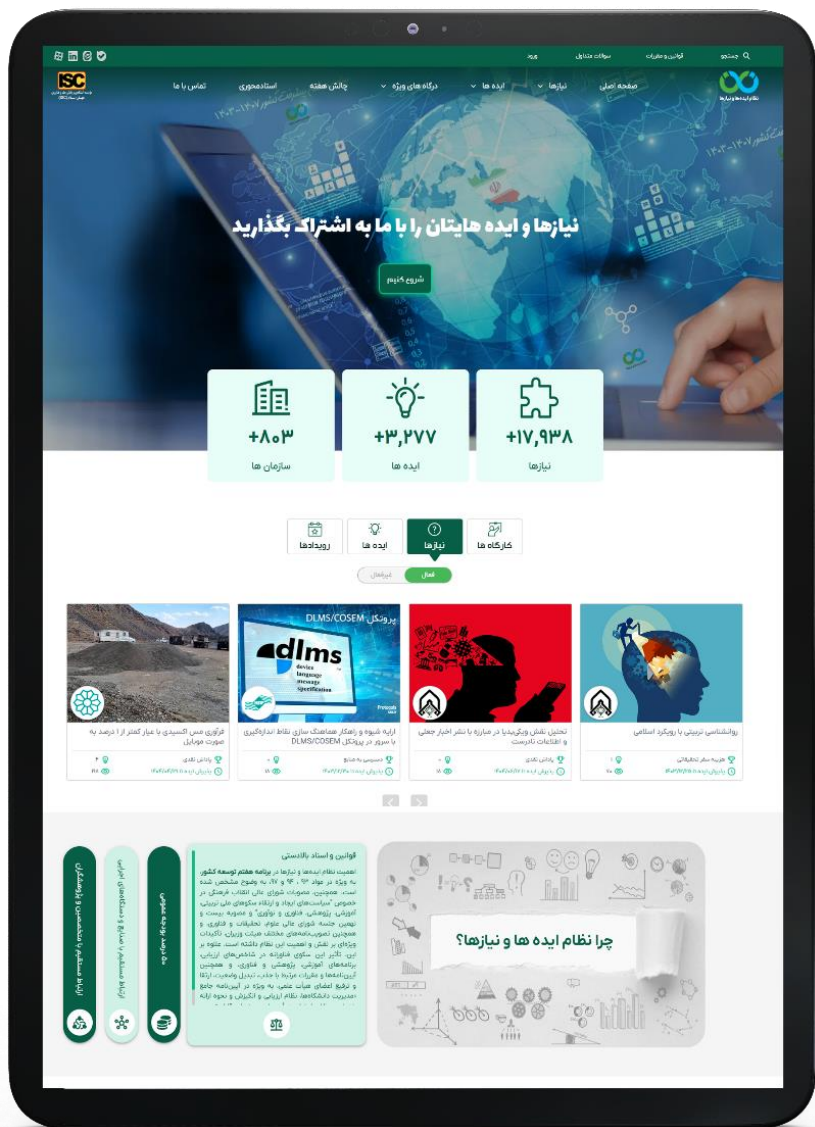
جستجو قوانین و مقررات سوالات متداول ورود

صفحه اصلی نیازها ایده ها درگاه های ویژه چالش هفته استادمحوری تماس با ما

نیازها و ایده هایتان را با ما به اشتراک بگذارید

شروع کنیم

+۱۷,۹۳۸
نیازها

+۳,۲۷۷
ایده ها

+۸۰۳
سازمان ها

کارگاه ها نیازها ایده ها رویدادها

فعال غیرفعال

روانشناسی تربیتی با رویکرد اسلامی

تحلیل نقش ویکی‌پدیا در مبارزه با نشر اخبار جعلی و اطلاعات نادرست

ارایه شیوه و راهکار هماهنگ سازی نقاط اندازه‌گیری با سرور در پروتکل DLMS/COSEM

فرآوری مس اکسیدی با عیار کمتر از ۱ درصد به صورت موبایل

پروتکل DLMS/COSEM
dlms
device language message specification

قوانین و اسناد بالادستی

چرا نظام ایده ها و نیازها؟